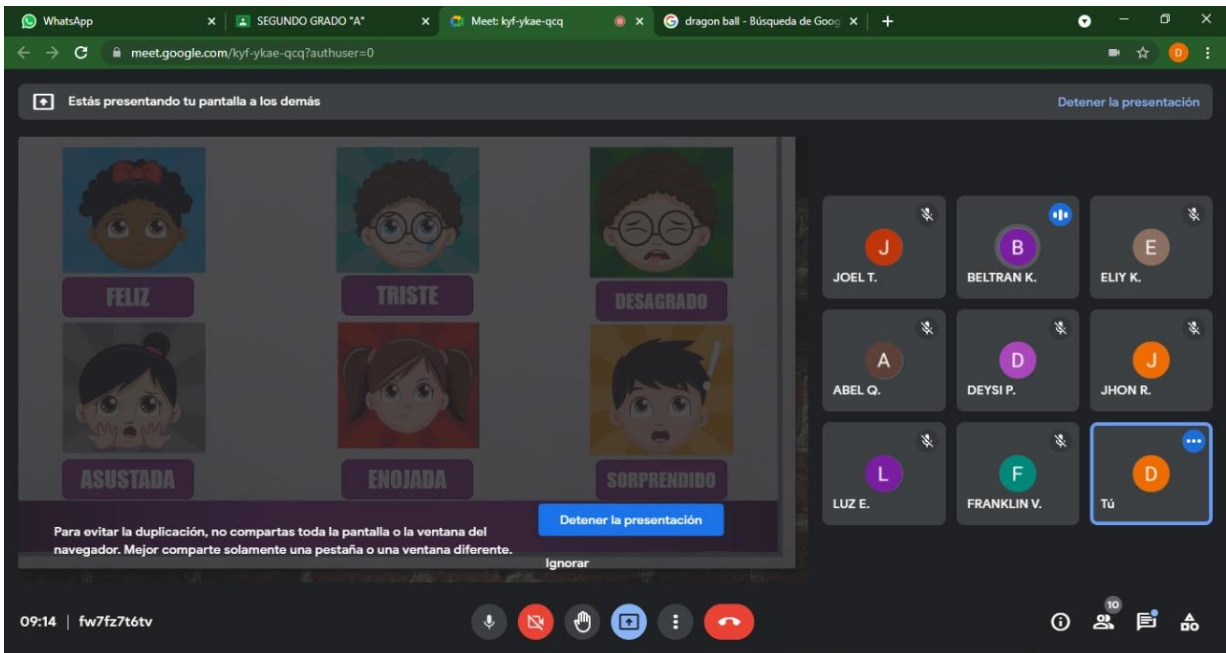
WhatsApp
SEGUNDO GRADO "A"
Meet: kyf-ykae-qcq
dragon ball - Búsqueda de Goog
meet.google.com/kyf-ykae-qcq?authuser=0

Estás presentando tu pantalla a los demás
Detener la presentación

FELIZ
TRISTE
DESAGRADO
ASUSTADA
ENOJADA
SORPRENDIDO

Para evitar la duplicación, no compartas toda la pantalla o la ventana del navegador. Mejor comparte solamente una pestaña o una ventana diferente.
Detener la presentación
Ignorar

J
JOEL T.
B
BELTRAN K.
E
ELIY K.
A
ABEL Q.
D
DEYSI P.
J
JHON R.
L
LUZ E.
F
FRANKLIN V.
D
Tú

09:14 | fw7fz7t6tv
10